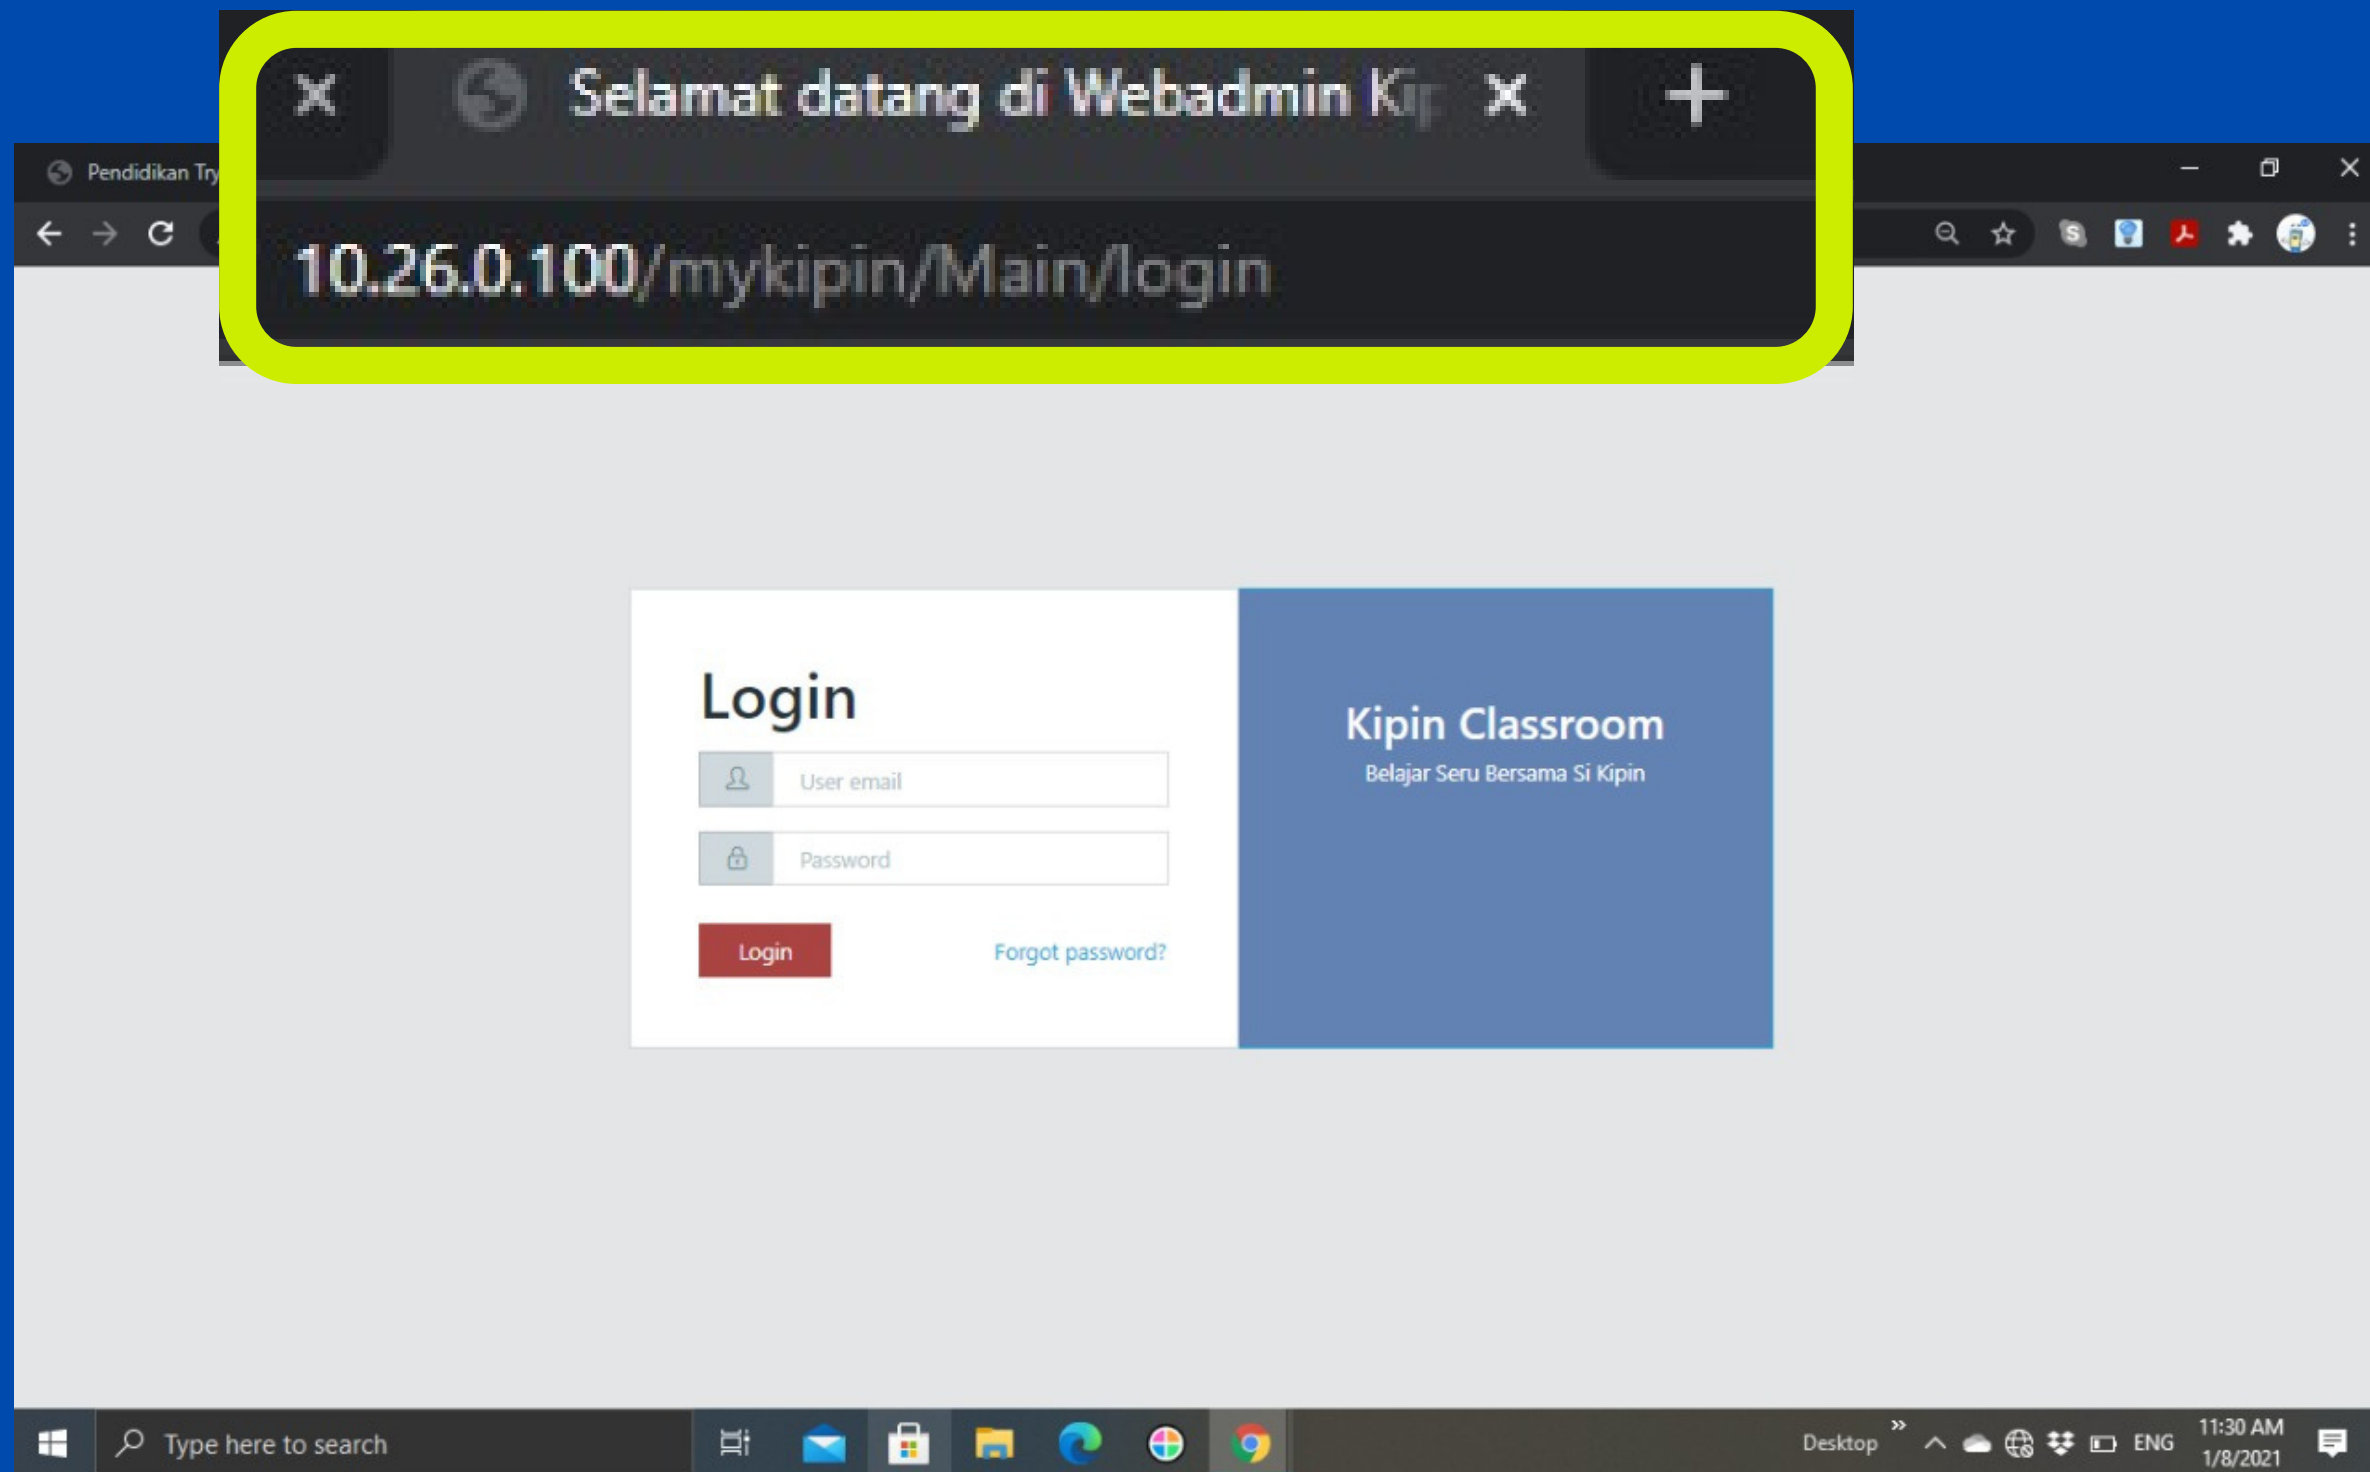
Selamat datang di Webadmin Kip

10.26.0.100/mykipin/Main/login

Pendidikan Try

Login

User email

Password

Login

Forgot password?

Kipin Classroom

Belajar Seru Bersama Si Kipin

Type here to search

Desktop

ENG

11:30 AM
1/8/2021